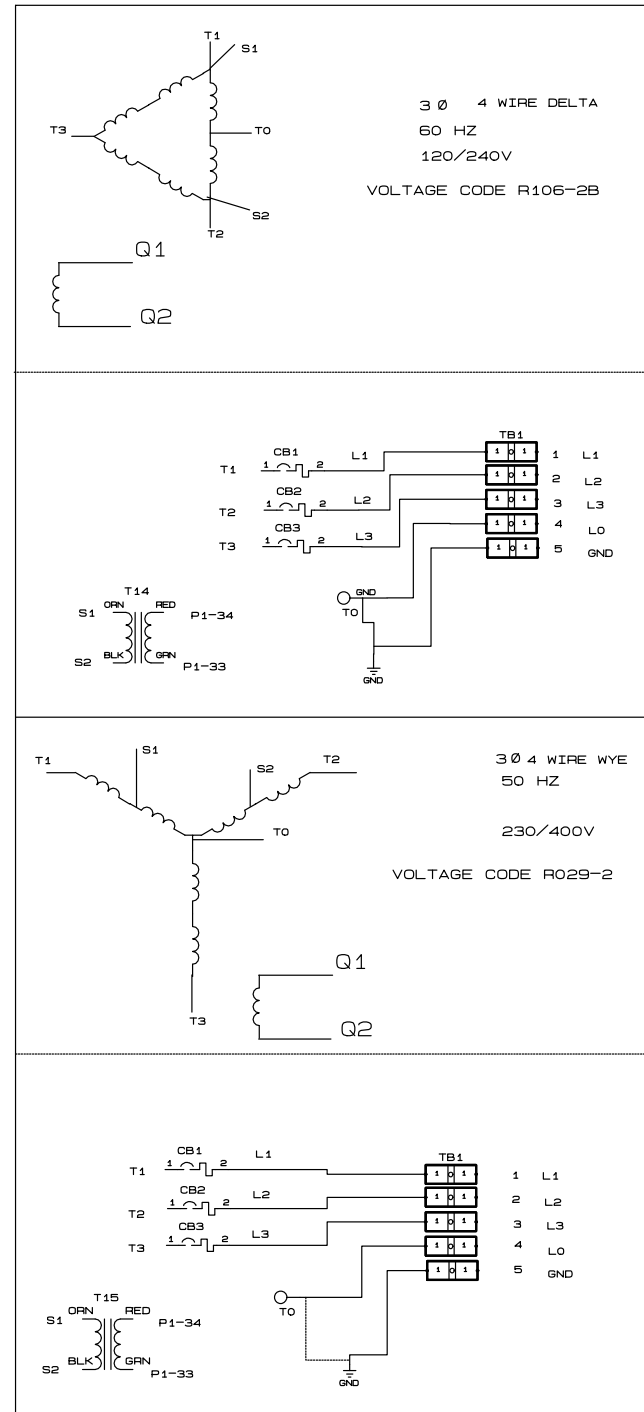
T1
S1
T3
T0
S2
T2
3 Ø 4 WIRE DELTA
60 HZ
120/240V
VOLTAGE CODE R106-2B
Q1
Q2

TB1
T1
1 CB1 2
L1
1
L1
CB2
2
L2
T2
1 2
L2
CB3
3
L3
T3
1 2
L3
4
LO
5
GND
T14
S1
ORN
RED
P1-34
GND
T0
S2
BLK
GRN
P1-33
GND

T1
S1
S2
T2
3 Ø 4 WIRE WYE
50 HZ
T0
230/400V
VOLTAGE CODE R029-2
Q1
T3
Q2

CB1
L1
TB1
T1
1 2
1
L1
CB2
L2
1 2
2
L2
T2
CB3
L3
3
L3
T3
1 2
4
LO
5
GND
T15
S1
ORN
RED
P1-34
T0
S2
BLK
GRN
P1-33
GND